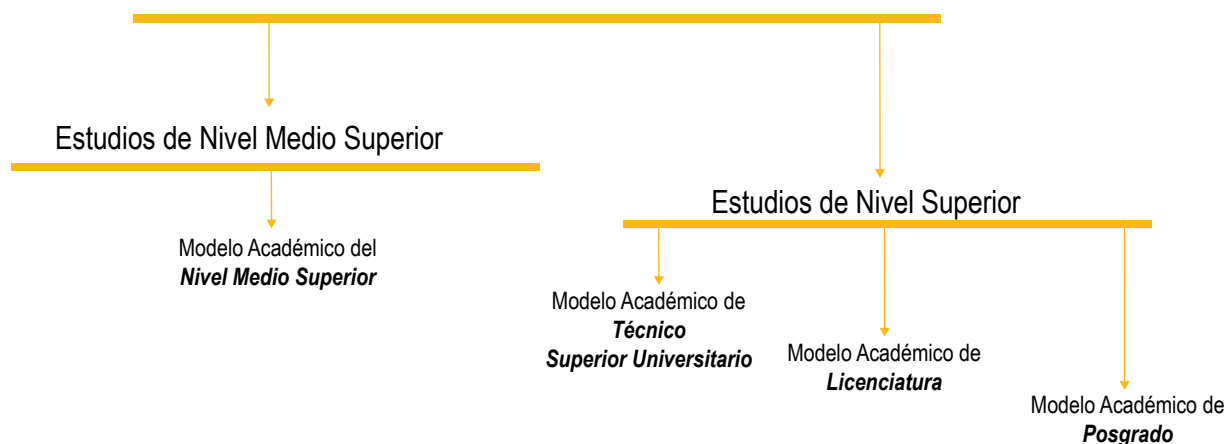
Estudios de Nivel Medio Superior

Modelo Académico del
***Nivel Medio Superior***

Estudios de Nivel Superior

Modelo Académico de
***Técnico Superior Universitario***

Modelo Académico de
***Licenciatura***

Modelo Académico de
***Posgrado***